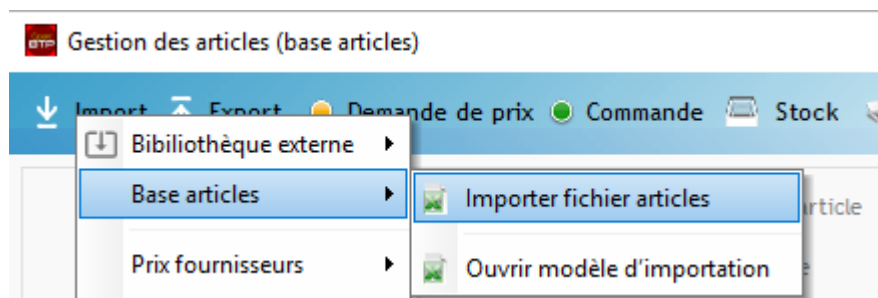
BTP Gestion des articles (base articles)

Import Export Demande de prix Commande Stock

Bibiliothèque externe
Base articles
Prix fournisseurs

Importer fichier articles
Ouvrir modèle d'importation

article